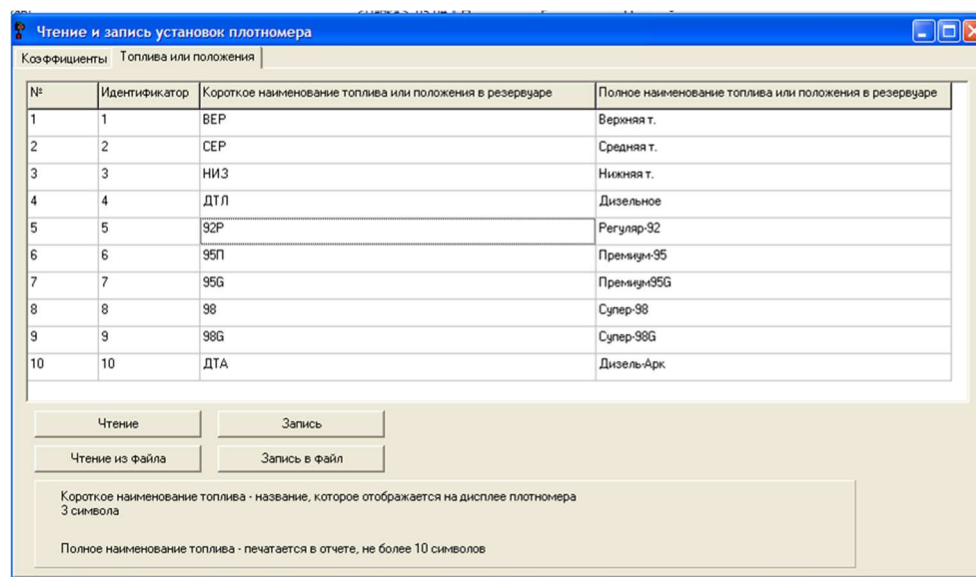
Чтение и запись установок плотномера

Коэффициенты | Топлива или положения

| № | Идентификатор | Короткое наименование топлива или положения в резервуаре | Полное наименование топлива или положения в резервуаре |
|---|---|---|---|
| 1 | 1 | ВЕР | Верхняя т. |
| 2 | 2 | СЕР | Средняя т. |
| 3 | 3 | НИЗ | Нижняя т. |
| 4 | 4 | ДТЛ | Дизельное |
| 5 | 5 | 92Р | Регуляр-92 |
| 6 | 6 | 95П | Премиум-95 |
| 7 | 7 | 95G | Премиум95G |
| 8 | 8 | 98 | Супер-98 |
| 9 | 9 | 98G | Супер-98G |
| 10 | 10 | ДТА | Дизель-Арк |

Чтение
Запись
Чтение из файла
Запись в файл

Короткое наименование топлива - название, которое отображается на дисплее плотномера
3 символа

Полное наименование топлива - печатается в отчете, не более 10 символов